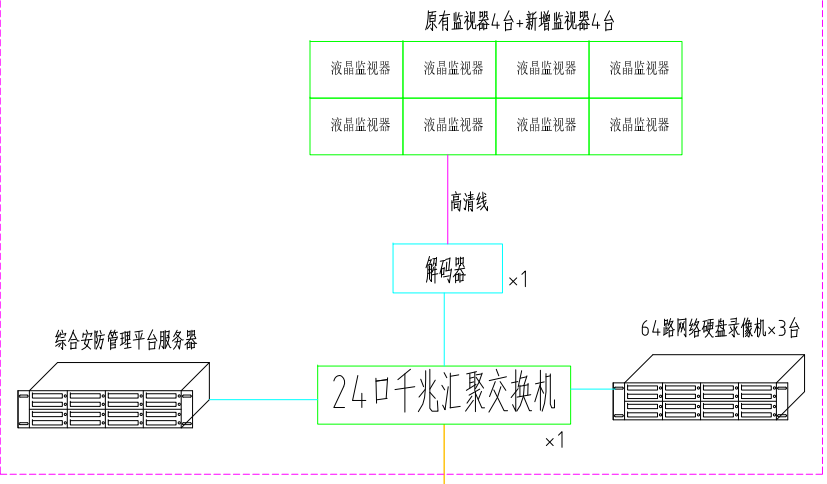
原有监视器4台+新增监视器4台

| 液晶监视器 | 液晶监视器 | 液晶监视器 | 液晶监视器 |
|---|---|---|---|
| 液晶监视器 | 液晶监视器 | 液晶监视器 | 液晶监视器 |

高清线

解码器 ×1

综合安防管理平台服务器

64路网络硬盘录像机×3台

24口千兆汇聚交换机 ×1